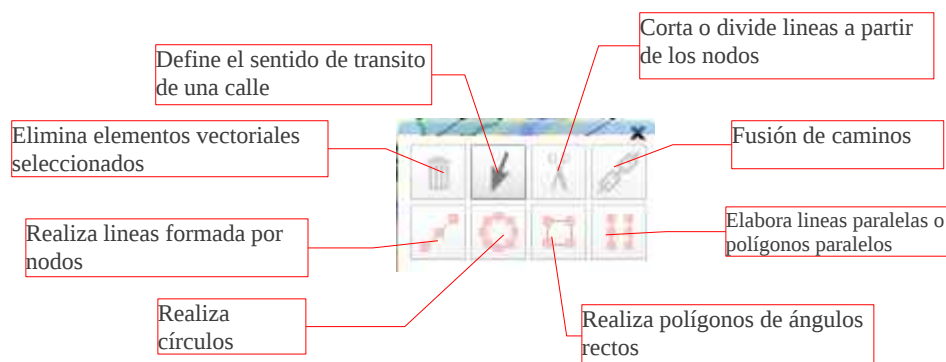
Define el sentido de transito de una calle

Corta o divide lineas a partir de los nodos

Elimina elementos vectoriales seleccionados

Fusión de caminos

Realiza lineas formada por nodos

Elabora lineas paralelas o polígonos paralelos

Realiza círculos

Realiza polígonos de ángulos rectos